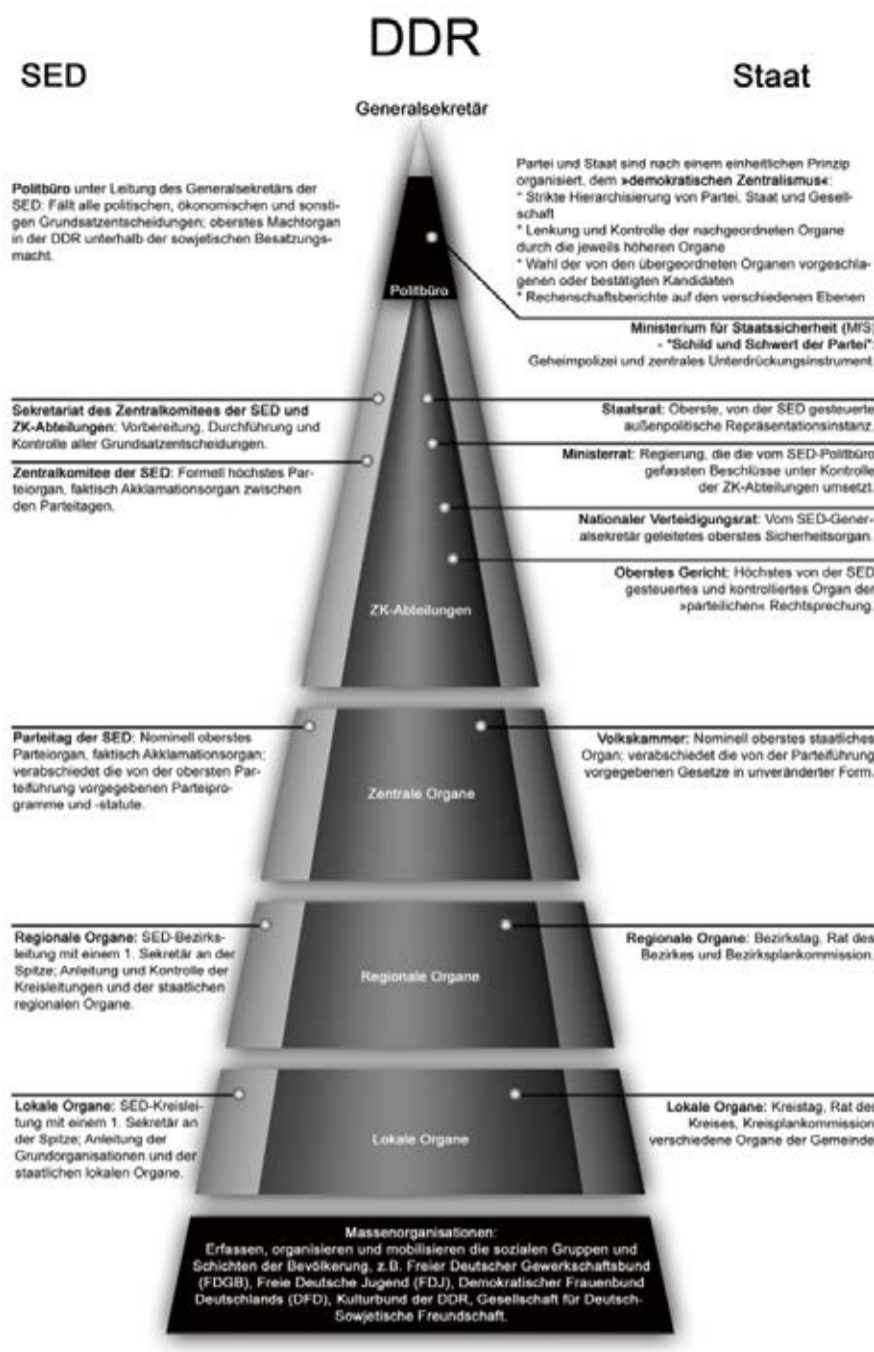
DDR

SED

Staat

Generalsekretär

Politbüro unter Leitung des Generalsekretärs der SED: Fällt alle politischen, ökonomischen und sonstigen Grundsatzentscheidungen; oberstes Machtorgan in der DDR unterhalb der sowjetischen Besatzungsmacht.

Partei und Staat sind nach einem einheitlichen Prinzip organisiert, dem »demokratischen Zentralismus«:
* Strikte Hierarchisierung von Partei, Staat und Gesellschaft
* Lenkung und Kontrolle der nachgeordneten Organe durch die jeweils höheren Organe
* Wahl der von den übergeordneten Organen vorgeschlagenen oder bestätigten Kandidaten
* Rechenschaftsberichte auf den verschiedenen Ebenen

Politbüro

Ministerium für Staatssicherheit (MfS) - "Schild und Schwert der Partei": Geheimpolizei und zentrales Unterdrückungsinstrument.

Sekretariat des Zentralkomitees der SED und ZK-Abteilungen: Vorbereitung, Durchführung und Kontrolle aller Grundsatzentscheidungen.

Zentralkomitee der SED: Formell höchstes Parteiorgan, faktisch Akklamationsorgan zwischen den Parteitagen.

Staatsrat: Oberste, von der SED gesteuerte außenpolitische Repräsentationsinstanz.

Ministerrat: Regierung, die die vom SED-Politbüro gefassten Beschlüsse unter Kontrolle der ZK-Abteilungen umsetzt.

Nationaler Verteidigungsrat: Vom SED-Generalsekretär geleitetes oberstes Sicherheitsorgan.

Oberstes Gericht: Höchstes von der SED gesteuertes und kontrolliertes Organ der »parteilichen« Rechtsprechung.

ZK-Abteilungen

Parteitag der SED: Nominell oberstes Parteiorgan, faktisch Akklamationsorgan; verabschiedet die von der obersten Parteiführung vorgegebenen Parteiprogramme und -statute.

Zentrale Organe

Volkskammer: Nominell oberstes staatliches Organ; verabschiedet die von der Parteiführung vorgegebenen Gesetze in unveränderter Form.

Regionale Organe: SED-Bezirksleitung mit einem 1. Sekretär an der Spitze; Anleitung und Kontrolle der Kreisleitungen und der staatlichen regionalen Organe.

Regionale Organe

Regionale Organe: Bezirkstag, Rat des Bezirkes und Bezirksplankommission.

Lokale Organe: SED-Kreisleitung mit einem 1. Sekretär an der Spitze; Anleitung der Grundorganisationen und der staatlichen lokalen Organe.

Lokale Organe

Lokale Organe: Kreistag, Rat des Kreises, Kreisplankommission, verschiedene Organe der Gemeinde.

Massenorganisationen:
Erfassen, organisieren und mobilisieren die sozialen Gruppen und Schichten der Bevölkerung, z.B. Freier Deutscher Gewerkschaftsbund (FDGB), Freie Deutsche Jugend (FDJ), Demokratischer Frauenbund Deutschlands (DFD), Kulturbund der DDR, Gesellschaft für Deutsch-Sowjetische Freundschaft.